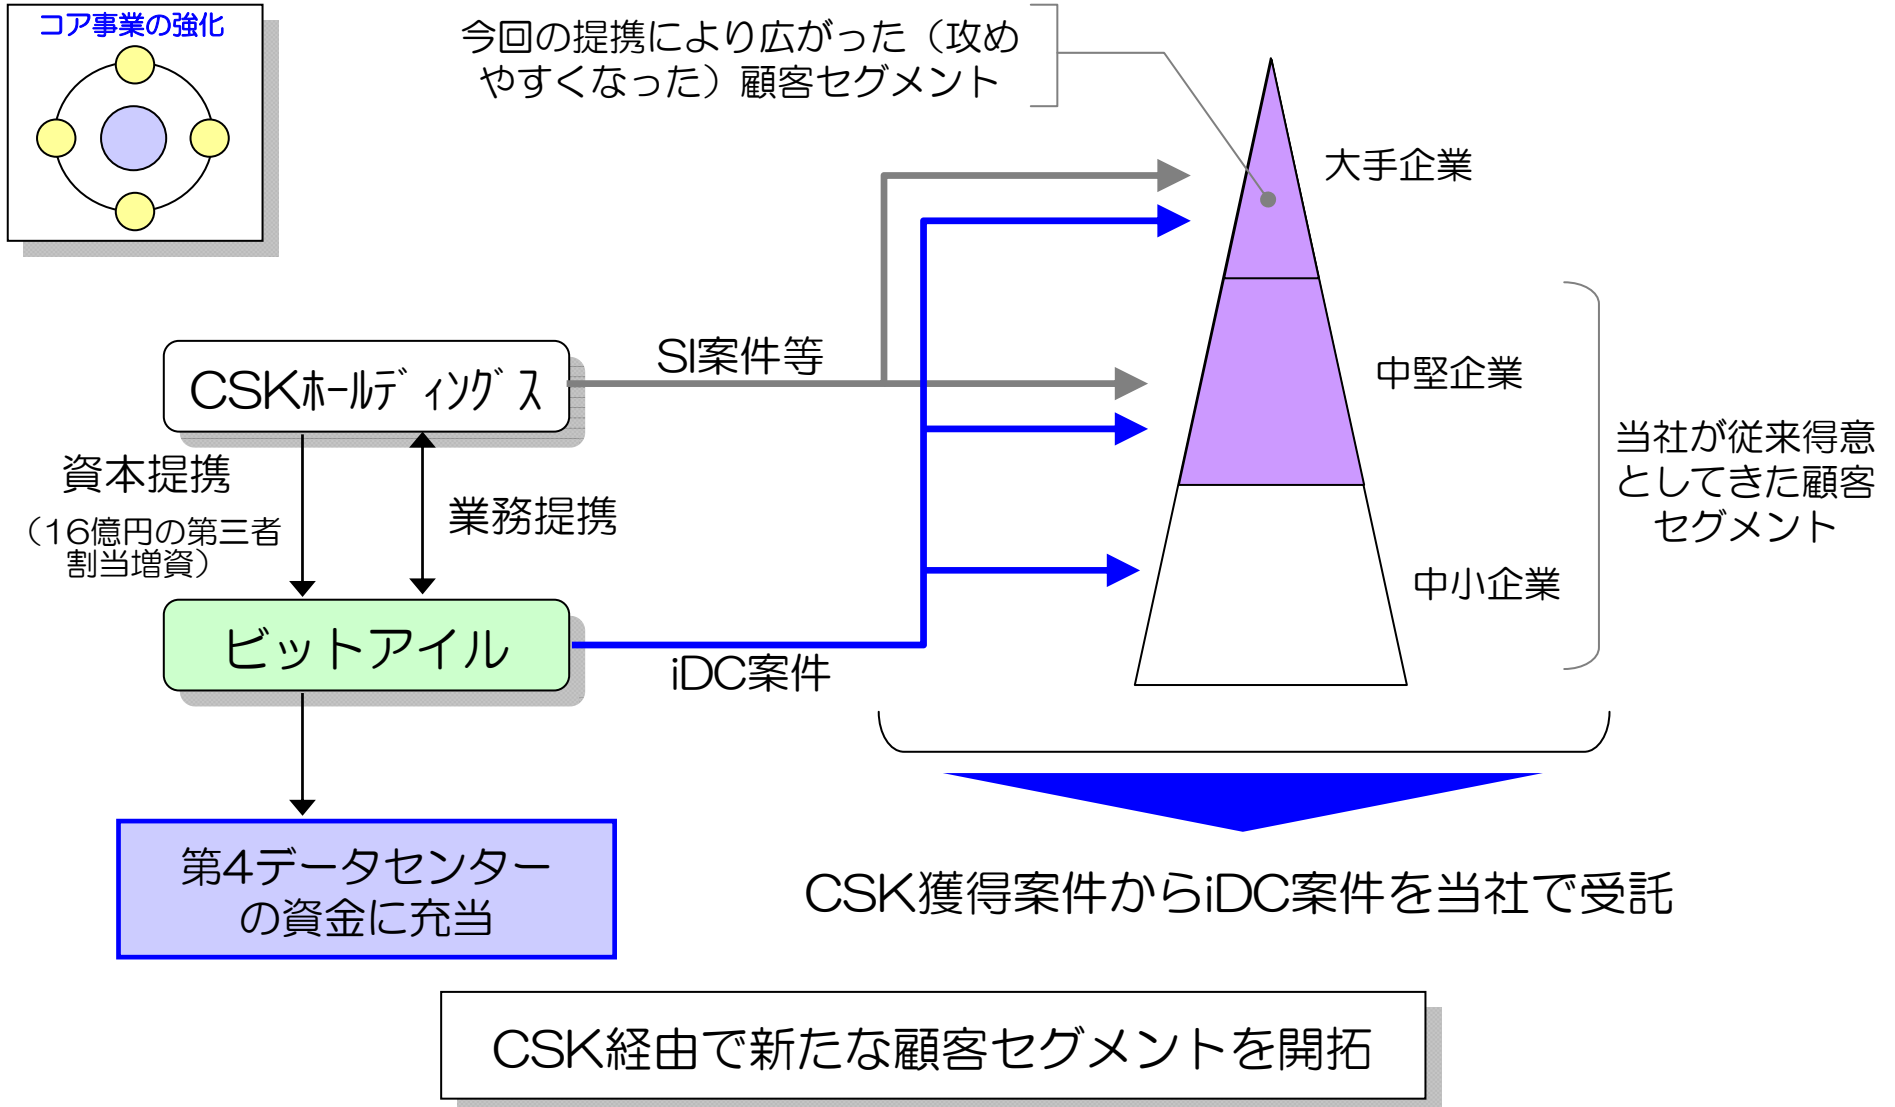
コア事業の強化

今回の提携により広がった（攻めやすくなった）顧客セグメント

大手企業

SI案件等

CSKﾎｰﾙﾃﾞｨﾝｸﾞｽ

中堅企業

当社が従来得意としてきた顧客セグメント

資本提携
（16億円の第三者割当増資）

業務提携

中小企業

ビットアイル

iDC案件

第4データセンターの資金に充当

CSK獲得案件からiDC案件を当社で受託

CSK経由で新たな顧客セグメントを開拓